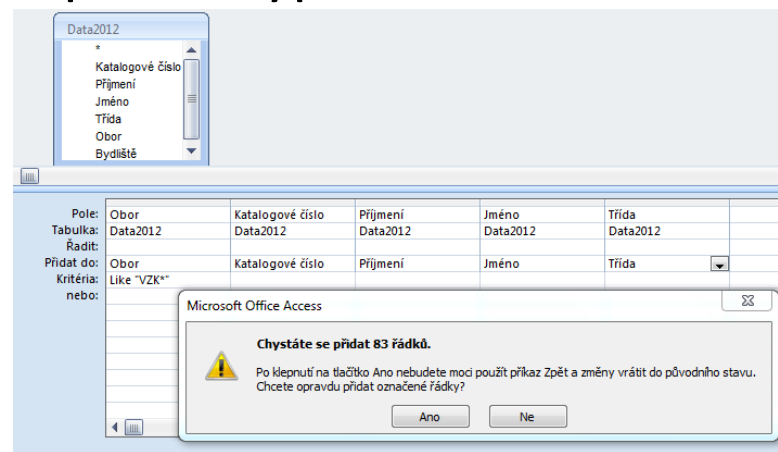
Data2012
*
Katalogové číslo
Příjmení
Jméno
Třída
Obor
Bydliště

| Pole: | Obor | Katalogové číslo | Příjmení | Jméno | Třída |
|---|---|---|---|---|---|
| Tabulka: | Data2012 | Data2012 | Data2012 | Data2012 | Data2012 |
| Řadit: | | | | | |
| Přidat do: | Obor | Katalogové číslo | Příjmení | Jméno | Třída |
| Kritéria: | Like "VZK*" | | | | |
| nebo: | | | | | |

Microsoft Office Access

Chystáte se přidat 83 řádků.

Po klepnutí na tlačítko Ano nebudete moci použít příkaz Zpět a změny vrátit do původního stavu. Chcete opravdu přidat označené řádky?

Ano
Ne